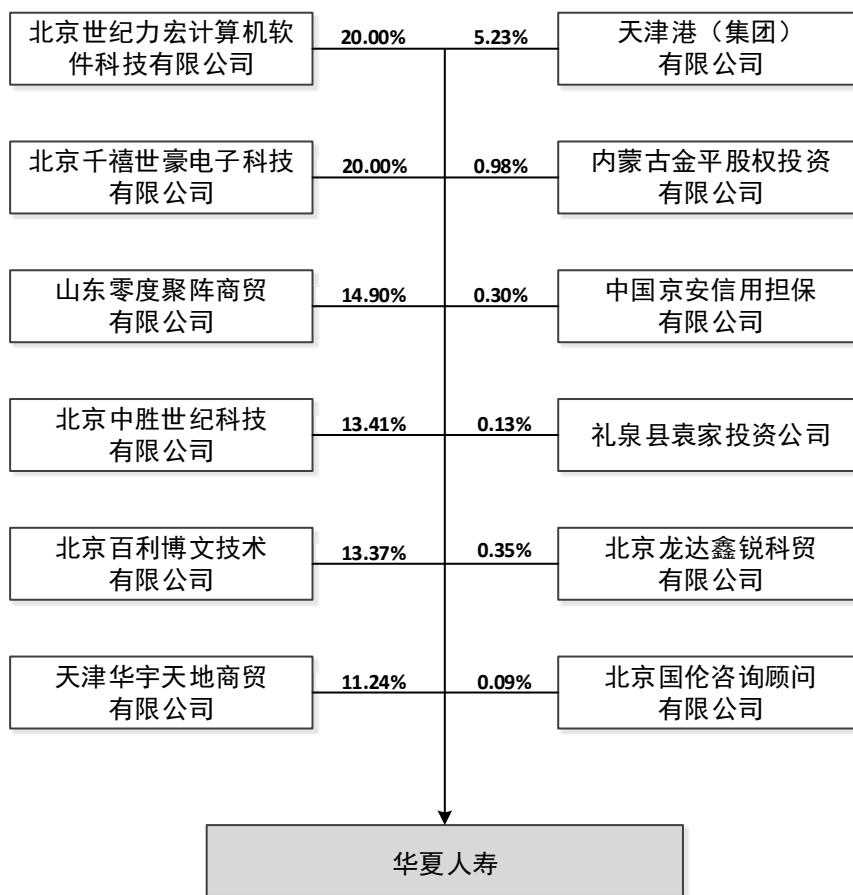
北京世纪力宏计算机软件科技有限公司
20.00%
5.23%
天津港（集团）有限公司

北京千禧世豪电子科技有限公司
20.00%
0.98%
内蒙古金平股权投资有限公司

山东零度聚阵商贸有限公司
14.90%
0.30%
中国京安信用担保有限公司

北京中胜世纪科技有限公司
13.41%
0.13%
礼泉县袁家投资公司

北京百利博文技术有限公司
13.37%
0.35%
北京龙达鑫锐科贸有限公司

天津华宇天地商贸有限公司
11.24%
0.09%
北京国伦咨询顾问有限公司

华夏人寿